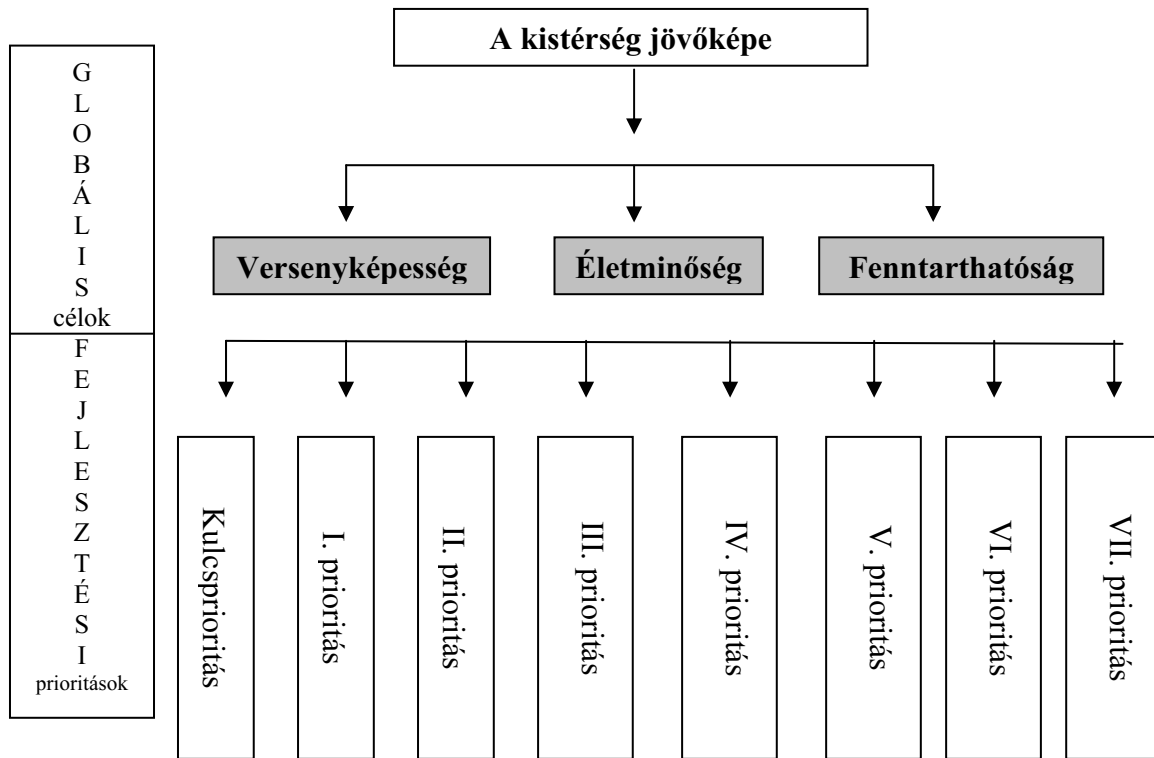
GLOBÁLIS
célok

FEJLESZTÉSI
prioritások

A kistérség jövőképe

Versenyképesség

Életminőség

Fenntarthatóság

Kulcsprioritás

I. prioritás

II. prioritás

III. prioritás

IV. prioritás

V. prioritás

VI. prioritás

VII. prioritás